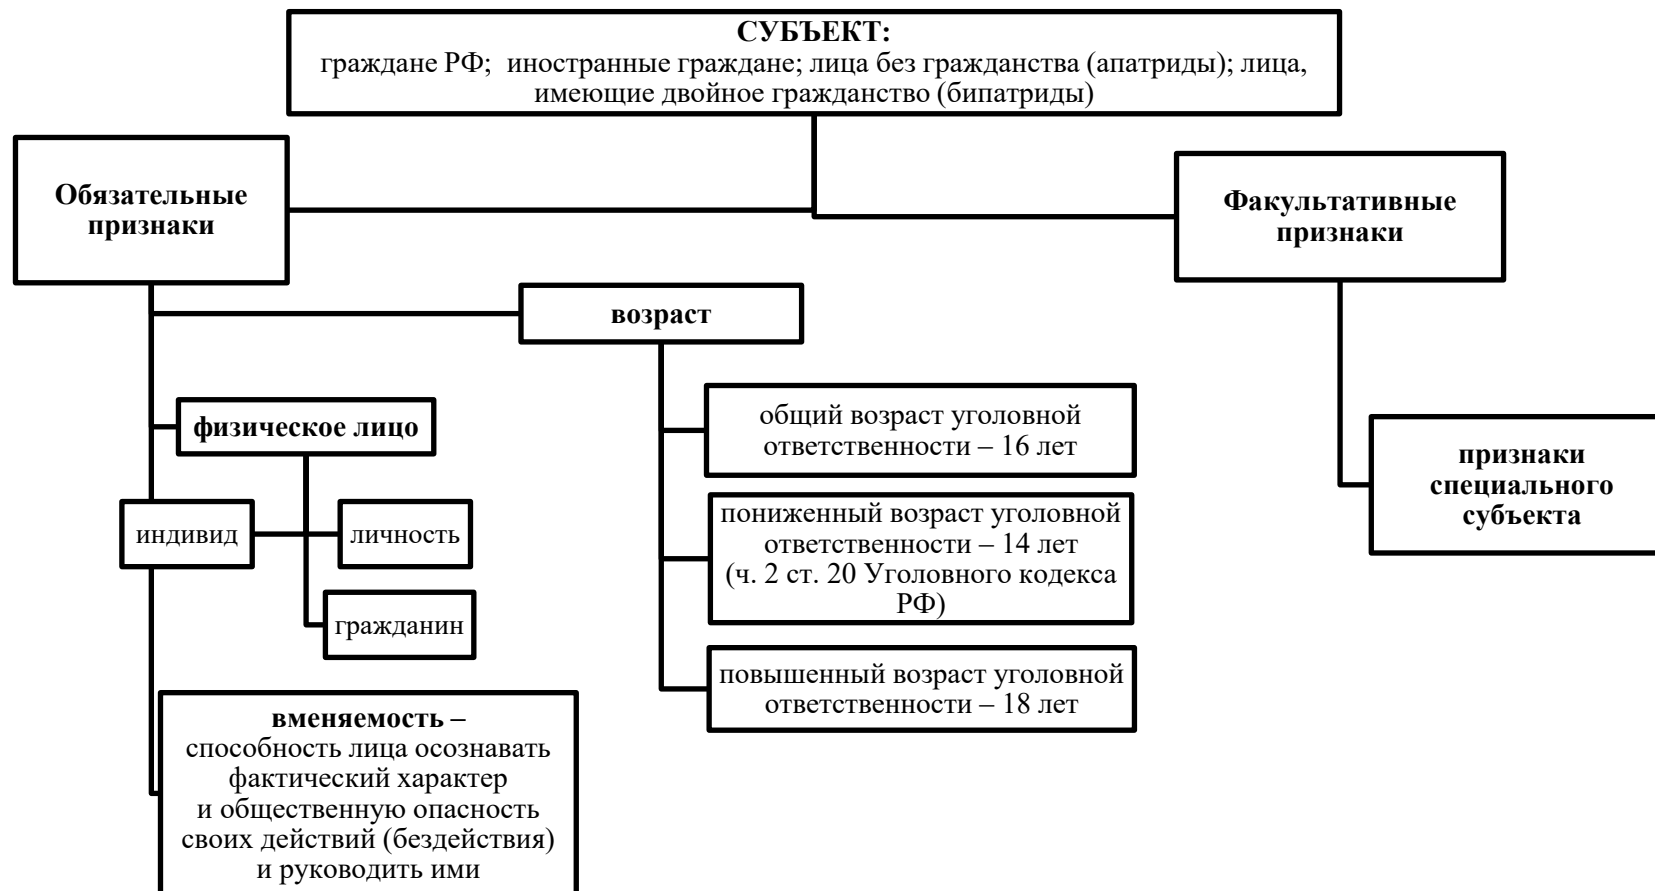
**СУБЪЕКТ:**
граждане РФ; иностранные граждане; лица без гражданства (апатриды); лица, имеющие двойное гражданство (бипатриды)

**Обязательные признаки**

**Факультативные признаки**

**возраст**

общий возраст уголовной ответственности – 16 лет

пониженный возраст уголовной ответственности – 14 лет (ч. 2 ст. 20 Уголовного кодекса РФ)

повышенный возраст уголовной ответственности – 18 лет

**физическое лицо**

индивид

личность

гражданин

**вменяемость** – способность лица осознавать фактический характер и общественную опасность своих действий (бездействия) и руководить ими

**признаки специального субъекта**